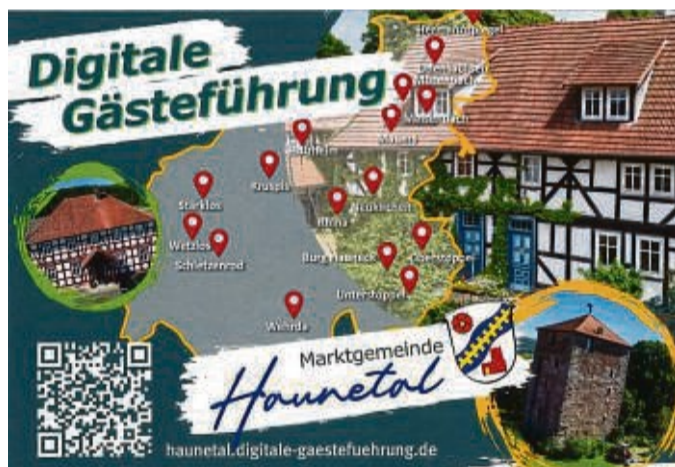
Digitale Gästeführung

Hermannspiegel
Oberstoppel
Rothenkirchen
Wehrda
Starklos
Kruspis
Wetzlos
Schletzenrod
Rhina
Neukirchen
Burg-Haun
Odensachsen
Unterstoppel
Wehrda

Marktgemeinde Haunetal

haunetal.digitale-gaestefuehrung.de